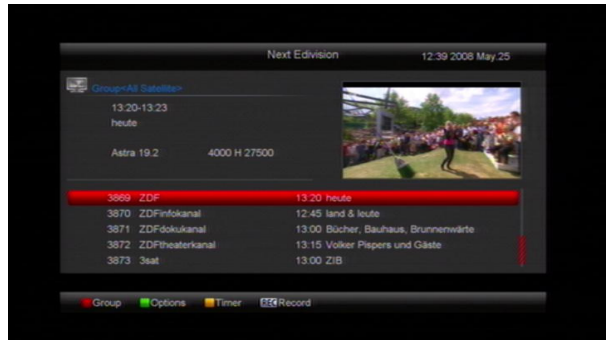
Next Edivision

12:39 2008 May.25

Group<All Satellite>

13:20-13:23

heute

Astra 19.2

4000 H 27500

| | | |
|---|---|---|
| 3869 | ZDF | 13:20 heute |
| 3870 | ZDFinfokanal | 12:45 land & leute |
| 3871 | ZDFdokukanal | 13:00 Bücher, Bauhaus, Brunnenwärte |
| 3872 | ZDFtheaterkanal | 13:15 Volker Pispers und Gäste |
| 3873 | 3sat | 13:00 ZIB |

Group Options Timer REC Record